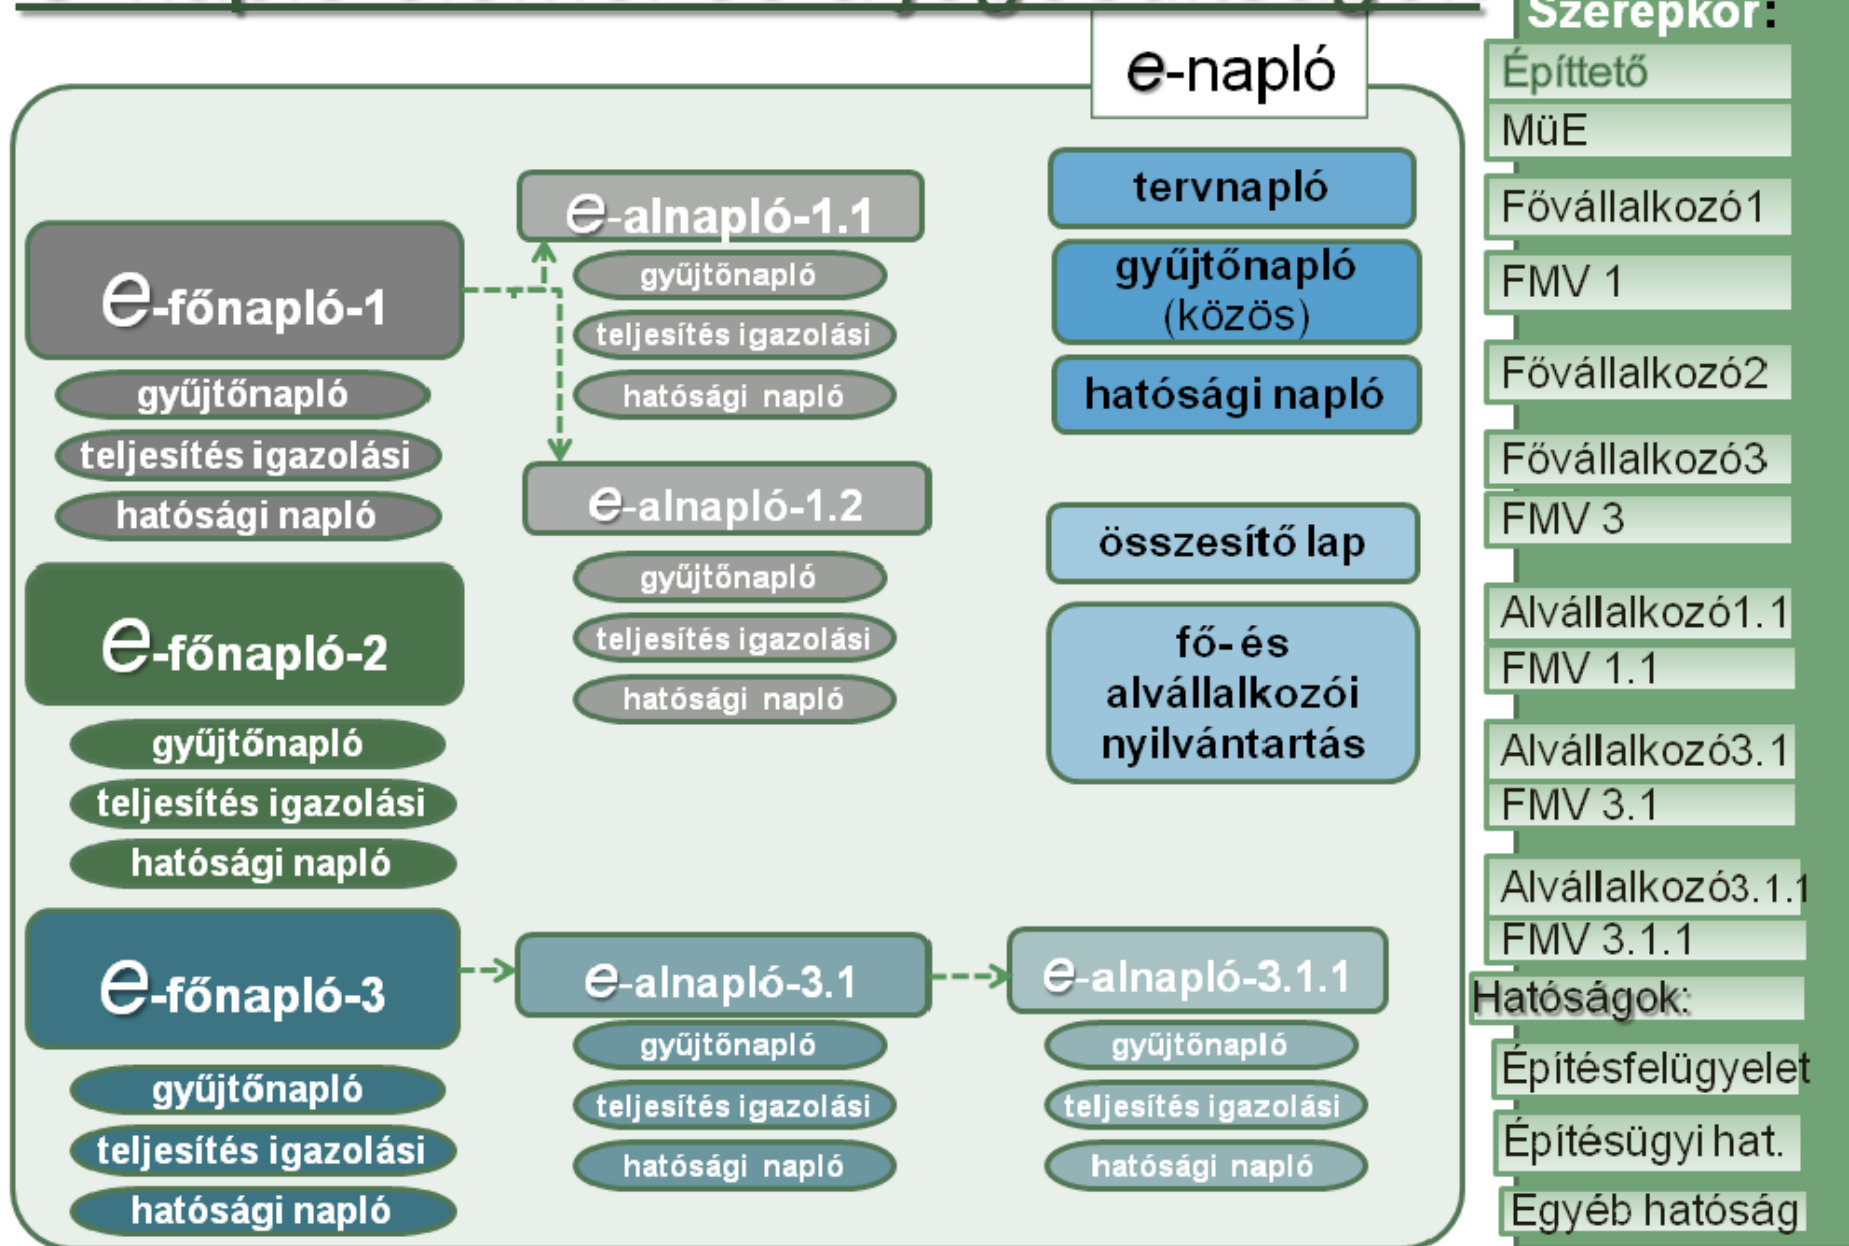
e-napló

e-főnapló-1
gyűjtőnapló
teljesítés igazolási
hatósági napló

e-alnapló-1.1
gyűjtőnapló
teljesítés igazolási
hatósági napló

e-alnapló-1.2
gyűjtőnapló
teljesítés igazolási
hatósági napló

e-főnapló-2
gyűjtőnapló
teljesítés igazolási
hatósági napló

e-főnapló-3
gyűjtőnapló
teljesítés igazolási
hatósági napló

e-alnapló-3.1
gyűjtőnapló
teljesítés igazolási
hatósági napló

e-alnapló-3.1.1
gyűjtőnapló
teljesítés igazolási
hatósági napló

tervnapló
gyűjtőnapló (közös)
hatósági napló
összesítő lap
fő- és alvállalkozói nyilvántartás

Szerepkör:
Építtető
MüE
Fővállalkozó1
FMV 1
Fővállalkozó2
Fővállalkozó3
FMV 3
Alvállalkozó1.1
FMV 1.1
Alvállalkozó3.1
FMV 3.1
Alvállalkozó3.1.1
FMV 3.1.1
Hatóságok:
Építésfelügyelet
Építésügyi hat.
Egyéb hatóság